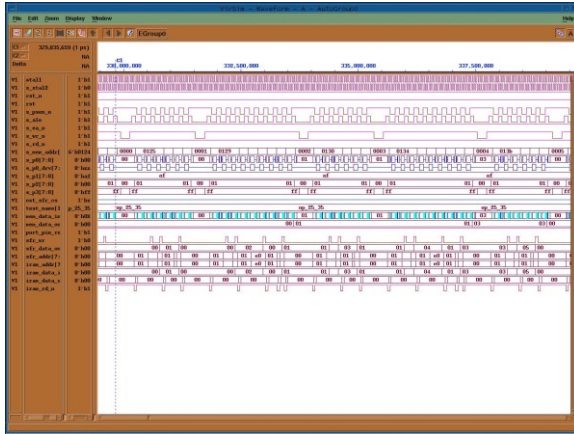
File Edit Zoom Display Window
Help
Group0
C1 329,631,633 (1 ps)
C2
Delta NA
NA
C1
330,000,000
332,500,000
335,000,000
337,500,000
V1 xtal1 1'b1
V1 x_xtal2 1'b1
V1 rst_n 1'b1
V1 rst 1'b1
V1 x_psen_n 1'b1
V1 x_ale 1'b1
V1 x_ea_n 1'b1
V1 x_wr_n 1'b1
V1 x_rd_n 1'b1
V1 x_mem_addr[ 0'h0124
V1 x_p0[7:0] 8'h00
V1 x_p0_dir[7: 8'hxx
V1 x_p1[7:0] 8'hxf
V1 x_p2[7:0] 8'h00
V1 x_p3[7:0] 8'hff
V1 ext_sfr_cs 1'b1
V1 test_name[1 p_35_35
V1 mem_data_in 8'h00
V1 mem_data_ou 8'h00
V1 port_pin_re 1'b1
V1 sfr_we 1'b0
V1 sfr_data_wr 8'h00
V1 sfr_addr[7: 8'h00
V1 iram_addr[7 8'h00
V1 iram_data_i 8'h00
V1 iram_data_o 8'h00
V1 iram_rd_n 1'b1
0000 0125 0001 0129 0002 0130 0003 0134 0004 013b 0005
00 01 05 01
ef ef
01 00 01 01 00 01 01 00 01 01 00 01
ff ff ff ff ff ff ff ff
np_35_35 np_35_35
00 03
00 01 01 02 03 00
00 01 00 01 02 03 01 04 01 03 05 00
00 01 01 00 01 01 a0 01 00 01 01 00 01 a0 01 00 01
00 01 01 00 01 01 a0 01 00 01 01 00 01 a0 01 00 01
00 01 00 01 01 03 01 04 01 03 05 00
00 00 00 00 00 00 00 00 00 00 00 00